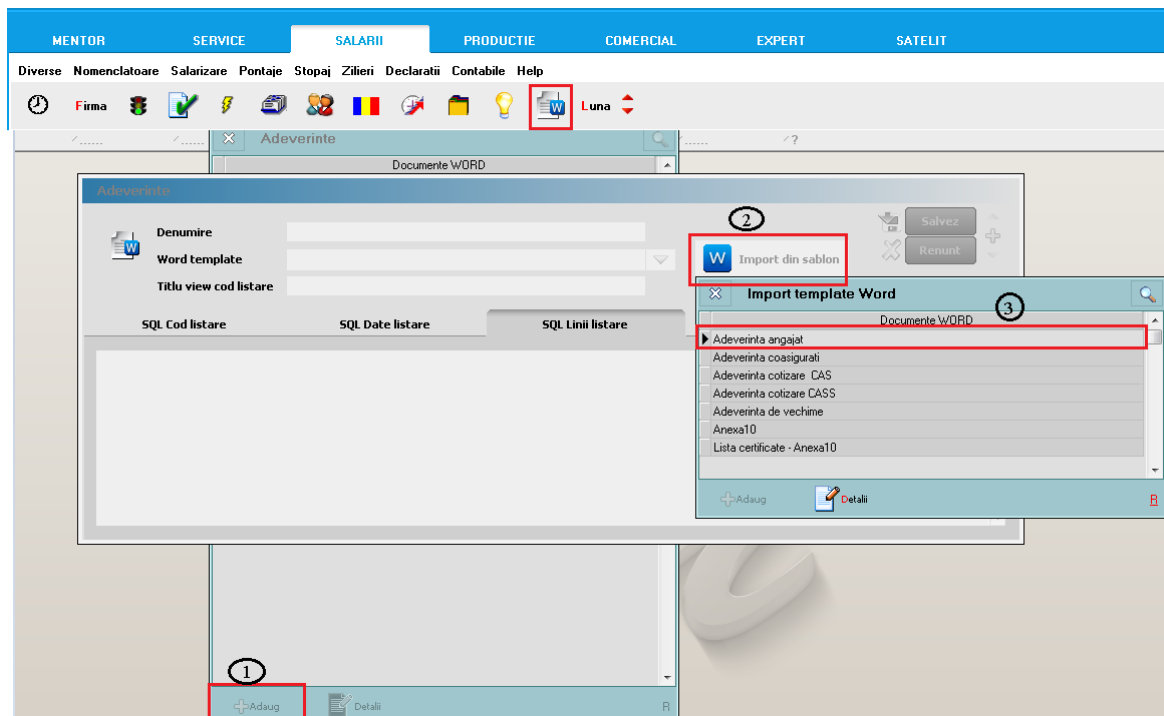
MENTOR SERVICE SALARII PRODUCTIE COMERCIAL EXPERT SATELIT

Diverse Nomenclatoare Salarizare Pontaje Stopaj Zilieri Declaratii Contabile Help

Firma Luna

Adeverinte

Documente WORD

Adeverinte

Denumire
Word template
Titlu view cod listare

2

Salvez
Renunt

Import din sablon

SQL Cod listare SQL Date listare SQL Linii listare

Import template Word

3

Documente WORD

Adeverinta angajat
Adeverinta coasigurati
Adeverinta cotizare CAS
Adeverinta cotizare CASS
Adeverinta de vechime
Anexa10
Lista certificate - Anexa10

Adaug Detalii R

1

Adaug Detalii R